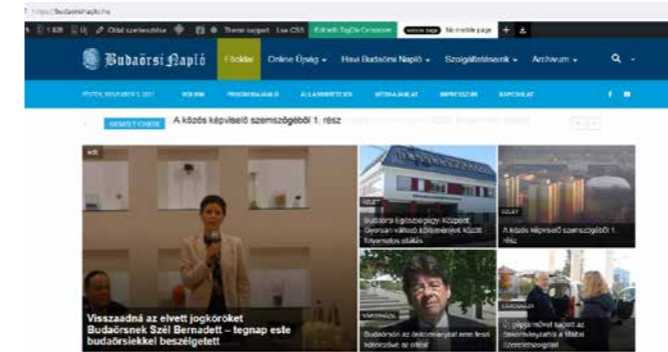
https://budaorsinaplo.hu

1 628 | 0 | Oldal szerkesztése | Theme support | Live CSS | Edit with TagDiv Composer | Mobile page | No mobile page | +

Budaörsi Napló

Főoldal | Online Újság | Havi Budaörsi Napló | Szolgáltatásaink | Archívum

PÉNTEK, FEBRUÁR 5, 2021 | RÓLUNK | PROGRAMAJÁNLÓ | ÁLLÁSHIRDETÉSEK | MÉDIAAJÁNLAT | IMPRESSZUM | KAPCSOLAT

KIEMELT CIKKEK | A közös képviselő szemszögéből 1. rész

Visszaadná az elvett jogköröket Budaörsnek Szél Bernadett – tegnap este budaörsiekkel beszélgetett

Budaörsi Egészségügyi Központ: Gyorsan változó körülmények között folyamatos ellátás

A közös képviselő szemszögéből 1. rész

Budaörsön az önkormányzat nem tesz kötelezővé az ellátást

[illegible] segítséget kapott az önkormányzattól a Mátai Szeretetszolgálat